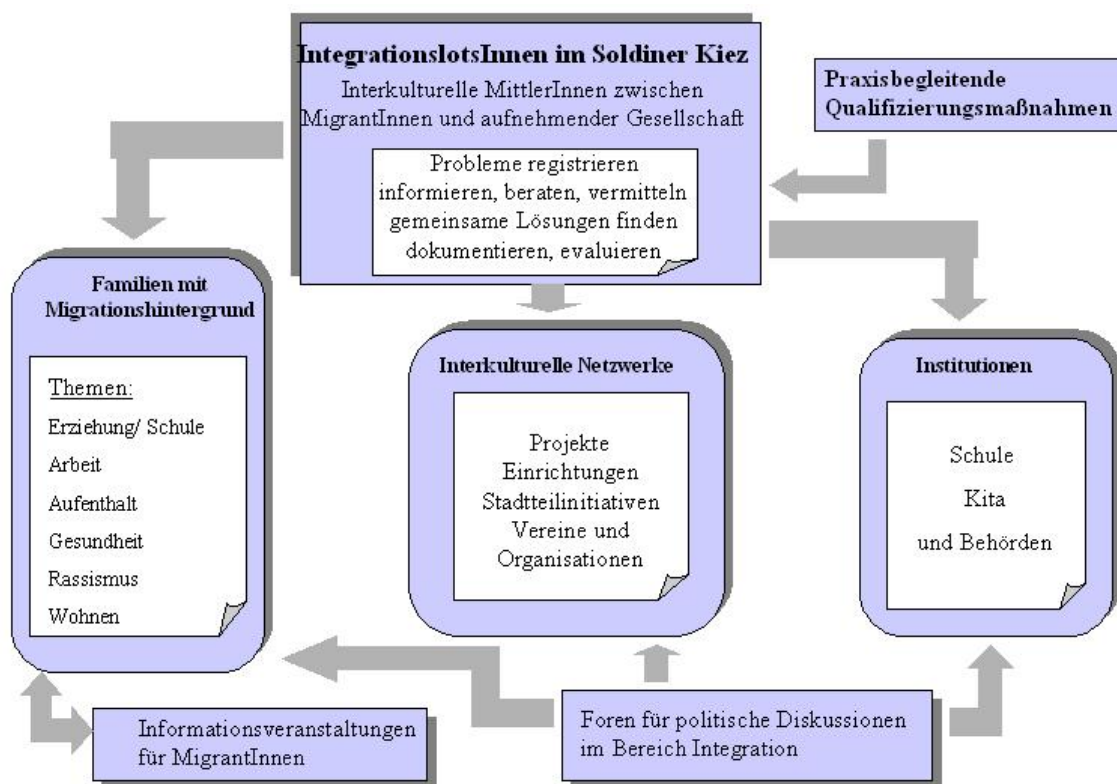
IntegrationslotsInnen im Soldiner Kiez

Interkulturelle MittlerInnen zwischen MigrantInnen und aufnehmender Gesellschaft

Probleme registrieren
informieren, beraten, vermitteln
gemeinsame Lösungen finden
dokumentieren, evaluieren

Praxisbegleitende Qualifizierungsmaßnahmen

Familien mit Migrationshintergrund

Themen:
Erziehung/ Schule
Arbeit
Aufenthalt
Gesundheit
Rassismus
Wohnen

Interkulturelle Netzwerke

Projekte
Einrichtungen
Stadtteilinitiativen
Vereine und Organisationen

Institutionen

Schule
Kita
und Behörden

Informationsveranstaltungen für MigrantInnen

Foren für politische Diskussionen im Bereich Integration